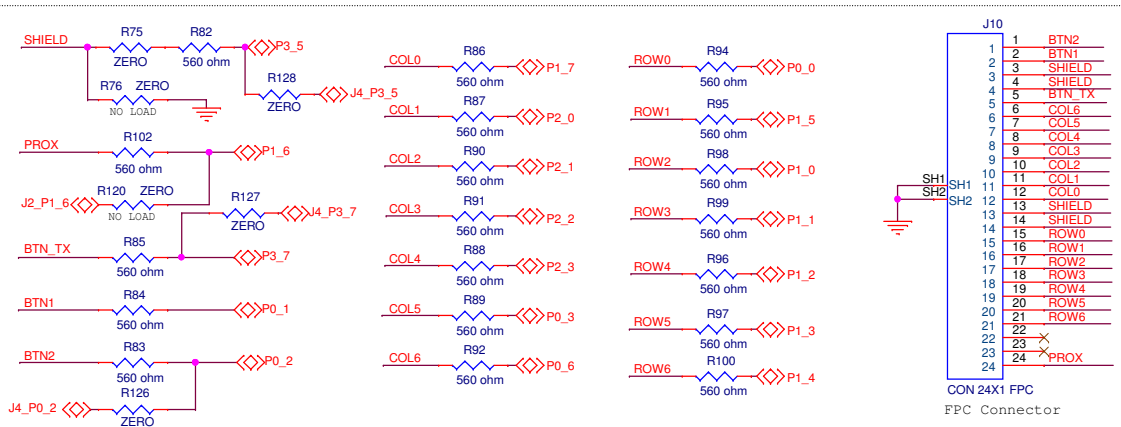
SHIELD
R75
ZERO
R82
560 ohm
P3_5
R128
ZERO
J4_P3_5
R76 ZERO
NO LOAD
PROX
R102
560 ohm
P1_6
J2_P1_6
R120 ZERO
NO LOAD
R127
ZERO
J4_P3_7
BTN_TX
R85
560 ohm
P3_7
BTN1
R84
560 ohm
P0_1
BTN2
R83
560 ohm
P0_2
J4_P0_2
R126
ZERO

COL0
R86
560 ohm
P1_7
COL1
R87
560 ohm
P2_0
COL2
R90
560 ohm
P2_1
COL3
R91
560 ohm
P2_2
COL4
R88
560 ohm
P2_3
COL5
R89
560 ohm
P0_3
COL6
R92
560 ohm
P0_6

ROW0
R94
560 ohm
P0_0
ROW1
R95
560 ohm
P1_5
ROW2
R98
560 ohm
P1_0
ROW3
R99
560 ohm
P1_1
ROW4
R96
560 ohm
P1_2
ROW5
R97
560 ohm
P1_3
ROW6
R100
560 ohm
P1_4

J10
SH1
SH2
SH1
SH2
| | | |
|---|---|---|
| 1 | 1 | BTN2 |
| 2 | 2 | BTN1 |
| 3 | 3 | SHIELD |
| 4 | 4 | SHIELD |
| 5 | 5 | BTN_TX |
| 6 | 6 | COL6 |
| 7 | 7 | COL5 |
| 8 | 8 | COL4 |
| 9 | 9 | COL3 |
| 10 | 10 | COL2 |
| 11 | 11 | COL1 |
| 12 | 12 | COL0 |
| 13 | 13 | SHIELD |
| 14 | 14 | SHIELD |
| 15 | 15 | ROW0 |
| 16 | 16 | ROW1 |
| 17 | 17 | ROW2 |
| 18 | 18 | ROW3 |
| 19 | 19 | ROW4 |
| 20 | 20 | ROW5 |
| 21 | 21 | ROW6 |
| 22 | 22 | |
| 23 | 23 | |
| 24 | 24 | PROX |
CON 24X1 FPC
FPC Connector